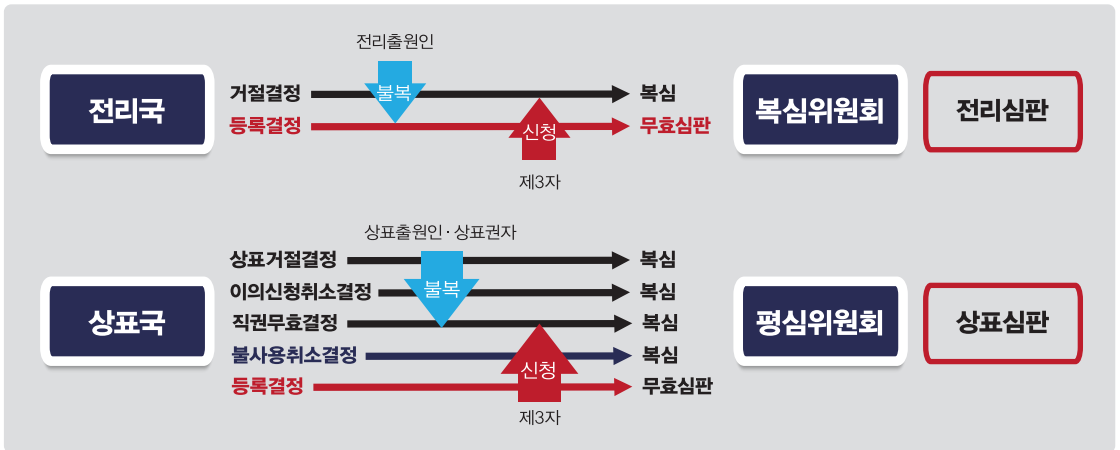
전리출원인

전리국

거절결정

불복

복심

등록결정

신청

무효심판

제3자

복심위원회

전리심판

상표출원인 · 상표권자

상표국

상표거절결정

복심

이의신청취소결정

불복

복심

직권무효결정

복심

불사용취소결정

복심

신청

등록결정

무효심판

제3자

평심위원회

상표심판